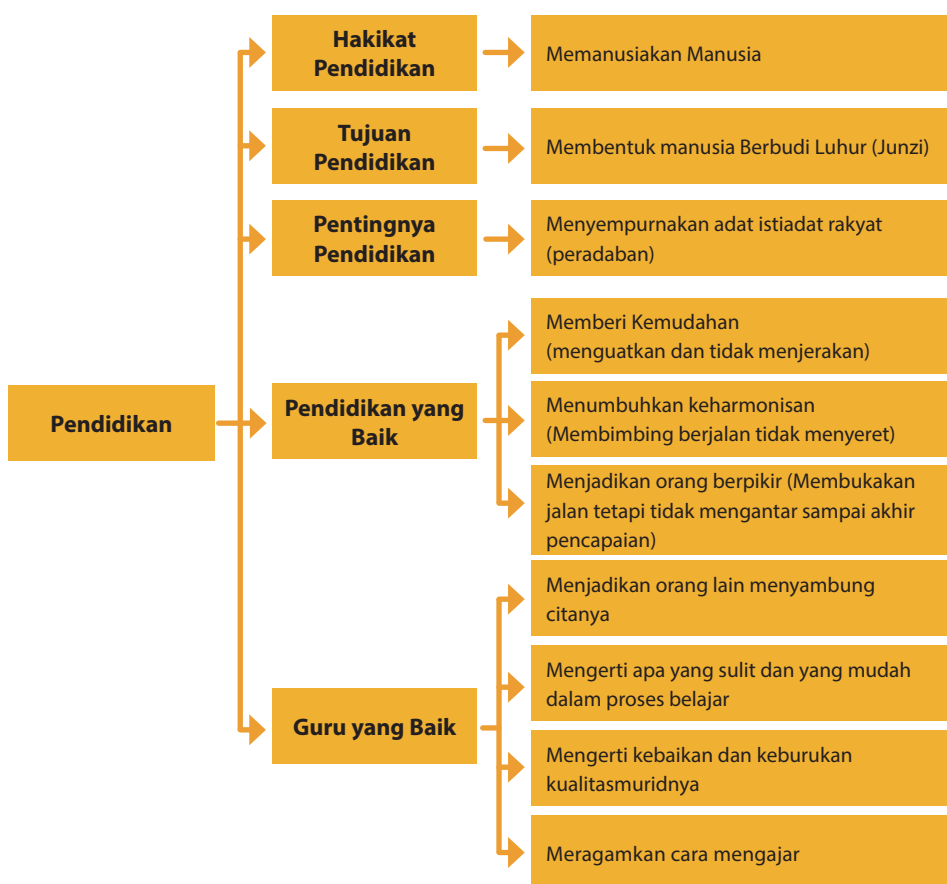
Pendidikan

Hakikat Pendidikan

Memanusiakan Manusia

Tujuan Pendidikan

Membentuk manusia Berbudi Luhur (Junzi)

Pentingnya Pendidikan

Menyempurnakan adat istiadat rakyat (peradaban)

Pendidikan yang Baik

Memberi Kemudahan (menguatkan dan tidak menjerakan)

Menumbuhkan keharmonisan (Membimbing berjalan tidak menyeret)

Menjadikan orang berpikir (Membukakan jalan tetapi tidak mengantar sampai akhir pencapaian)

Guru yang Baik

Menjadikan orang lain menyambung citanya

Mengerti apa yang sulit dan yang mudah dalam proses belajar

Mengerti kebaikan dan keburukan kualitasmuridnya

Meragamkan cara mengajar